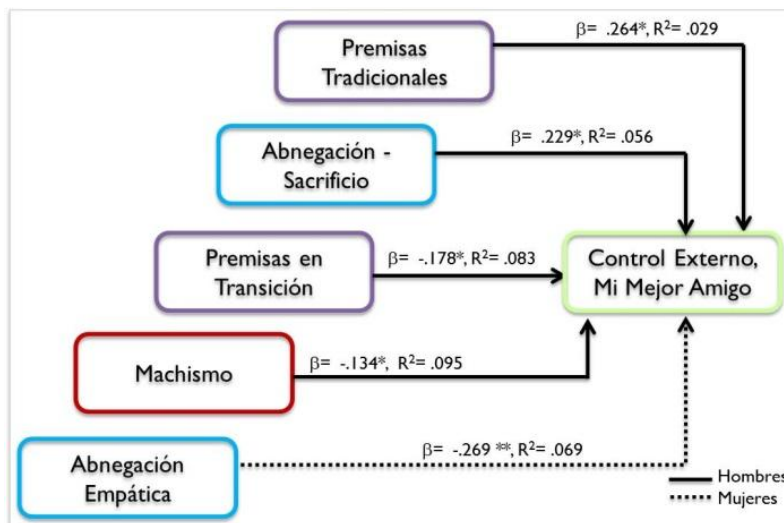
Premisas Tradicionales

$\beta$= .264*, R$^2$= .029

Abnegación - Sacrificio

$\beta$= .229*, R$^2$= .056

Premisas en Transición

$\beta$= -.178*, R$^2$= .083

Control Externo, Mi Mejor Amigo

Machismo

$\beta$= -.134*, R$^2$= .095

Abnegación Empática

$\beta$= -.269 **, R$^2$= .069

Hombres
Mujeres